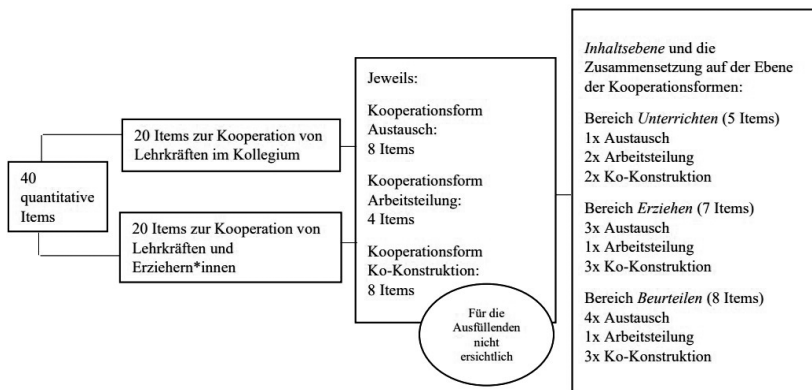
40 quantitative Items

20 Items zur Kooperation von Lehrkräften im Kollegium

20 Items zur Kooperation von Lehrkräften und Erziehern*innen

Jeweils:

Kooperationsform Austausch: 8 Items

Kooperationsform Arbeitsteilung: 4 Items

Kooperationsform Ko-Konstruktion: 8 Items

Für die Ausfüllenden nicht ersichtlich

*Inhaltsebene* und die Zusammensetzung auf der Ebene der Kooperationsformen:

Bereich *Unterrichten* (5 Items)
1x Austausch
2x Arbeitsteilung
2x Ko-Konstruktion

Bereich *Erziehen* (7 Items)
3x Austausch
1x Arbeitsteilung
3x Ko-Konstruktion

Bereich *Beurteilen* (8 Items)
4x Austausch
1x Arbeitsteilung
3x Ko-Konstruktion